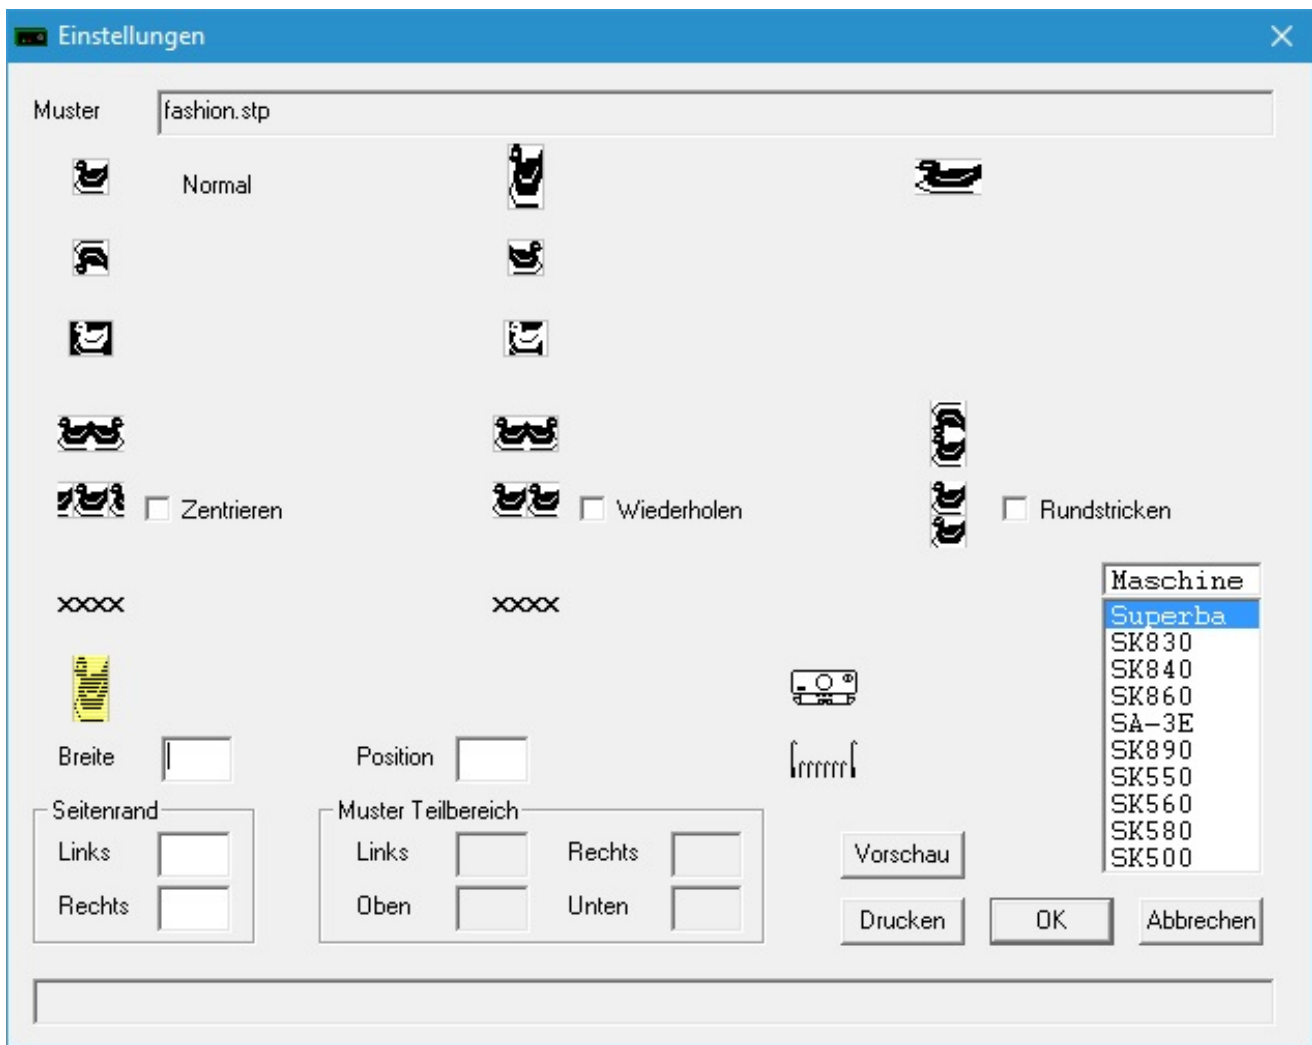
Einstellungen

Muster fashion.stp

Normal

Zentrieren

Wiederholen

Rundstricken

xxxx

xxxx

Maschine
Superba
SK830
SK840
SK860
SA-3E
SK890
SK550
SK560
SK580
SK500

Breite

Position

Seitenrand
Links
Rechts

Muster Teilbereich
Links
Rechts
Oben
Unten

Vorschau

Drucken

OK

Abbrechen